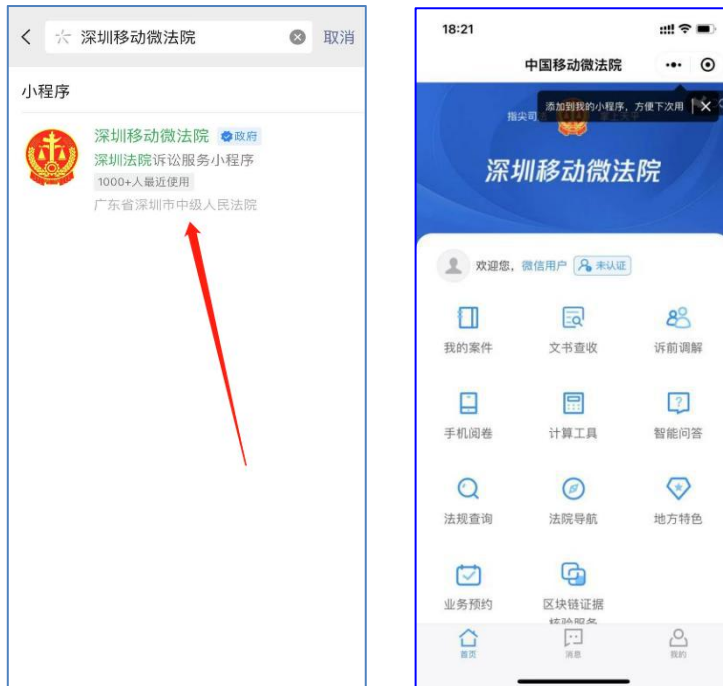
深圳移动微法院 取消

小程序

深圳移动微法院 政府
深圳法院诉讼服务小程序
1000+人最近使用
广东省深圳市中级人民法院

18:21

中国移动微法院

添加到我的小程序，方便下次用

指尖司 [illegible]

深圳移动微法院

欢迎您，微信用户 未认证

我的案件
文书查收
诉前调解
手机阅卷
计算工具
智能问答
法规查询
法院导航
地方特色
业务预约
区块链证据核验服务

首页
消息
我的